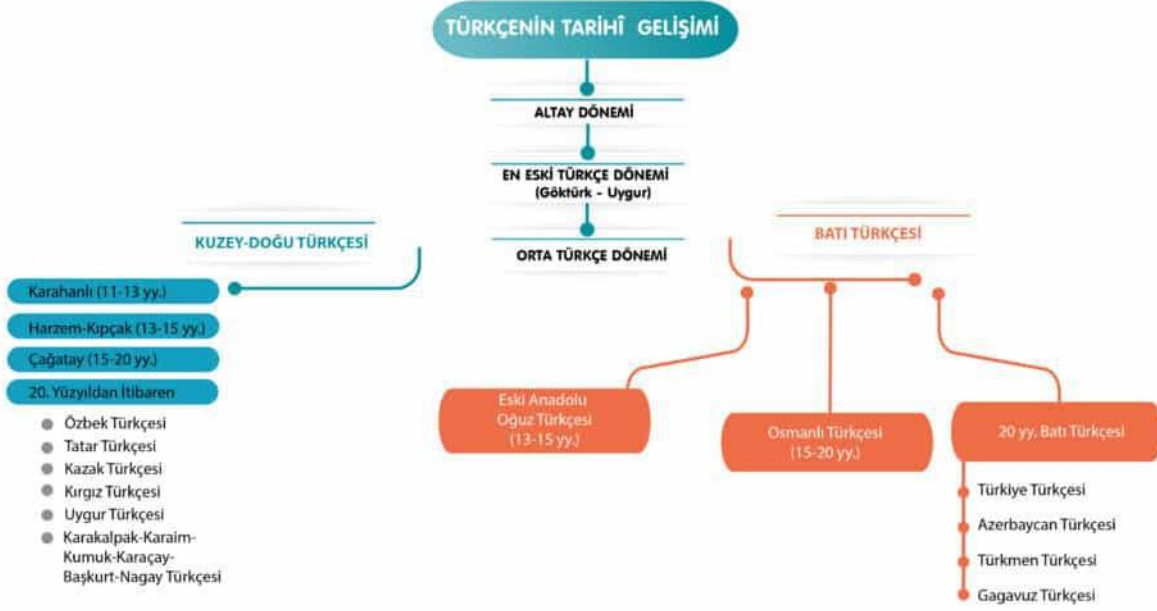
TÜRKÇENİN TARİHÎ GELİŞİMİ

ALTAY DÖNEMİ

EN ESKİ TÜRKÇE DÖNEMİ
(Göktürk - Uygur)

ORTA TÜRKÇE DÖNEMİ

KUZEY-DOĞU TÜRKÇESİ

Karahanlı (11-13 yy.)
Harzem-Kıpçak (13-15 yy.)
Çağatay (15-20 yy.)
20. Yüzyıldan İtibaren

Özbek Türkçesi
Tatar Türkçesi
Kazak Türkçesi
Kırgız Türkçesi
Uygur Türkçesi
Karakalpak-Karaim-Kumuk-Karaçay-Başkurt-Nagay Türkçesi

BATI TÜRKÇESİ

Eski Anadolu Oğuz Türkçesi (13-15 yy.)

Osmanlı Türkçesi (15-20 yy.)

20 yy. Batı Türkçesi

Türkiye Türkçesi
Azerbaycan Türkçesi
Türkmen Türkçesi
Gagavuz Türkçesi